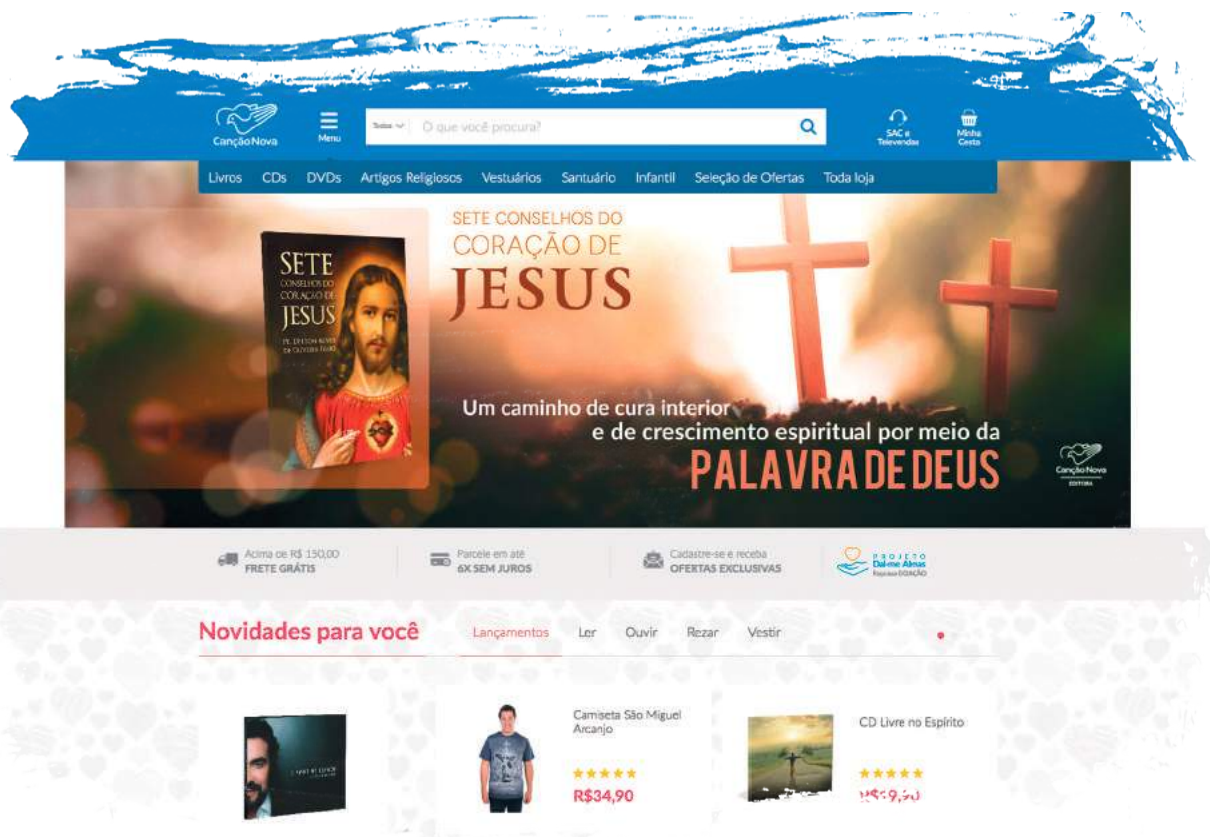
Canção Nova

Menu

Todos O que você procura?

SAC e Televendas

Minha Cesta

Livros CDs DVDs Artigos Religiosos Vestuários Santuário Infantil Seleção de Ofertas Toda loja

SETE CONSELHOS DO CORAÇÃO DE JESUS

PE. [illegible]

SETE CONSELHOS DO CORAÇÃO DE JESUS

Um caminho de cura interior e de crescimento espiritual por meio da PALAVRA DE DEUS

Canção Nova EDITORA

Acima de R$ 150,00 FRETE GRÁTIS

Parcele em até 6X SEM JUROS

Cadastre-se e receba OFERTAS EXCLUSIVAS

PROJETO Dai-me Almas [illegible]

Novidades para você

Lançamentos Ler Ouvir Rezar Vestir

Camiseta São Miguel Arcanjo

★★★★★

R$34,90

CD Livre no Espírito

★★★★★

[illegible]